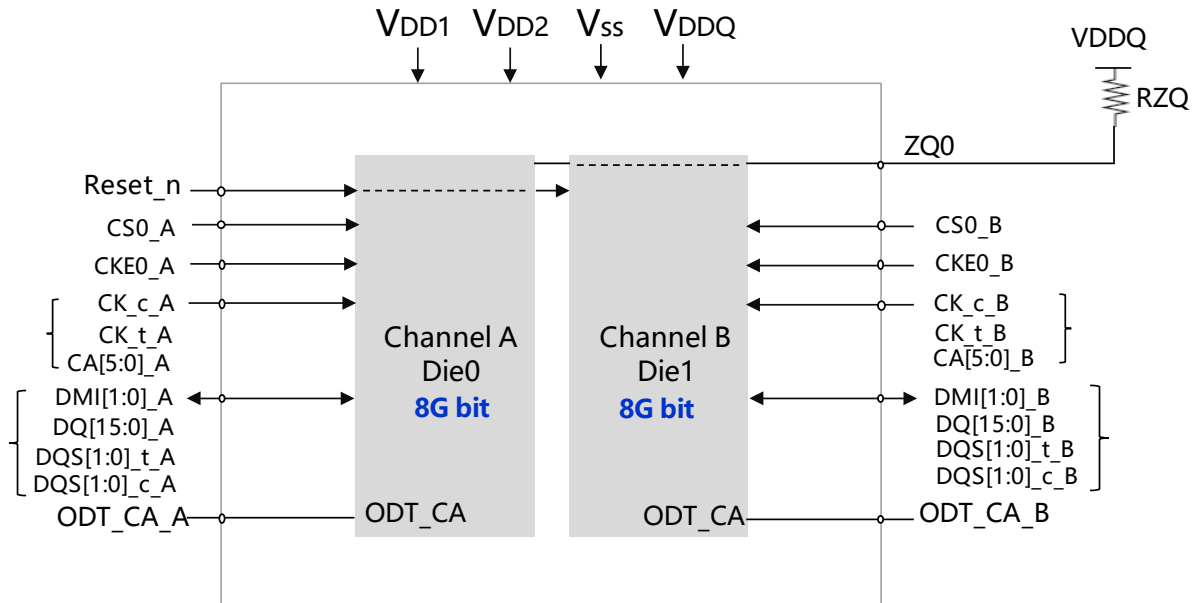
$V_{DD1}$ $V_{DD2}$ $V_{SS}$ $V_{DDQ}$

VDDQ

RZQ

ZQ0

Reset_n

CS0_A

CKE0_A

CK_c_A

CK_t_A

CA[5:0]_A

DMI[1:0]_A

DQ[15:0]_A

DQS[1:0]_t_A

DQS[1:0]_c_A

ODT_CA_A

Channel A
Die0
8G bit

ODT_CA

Channel B
Die1
8G bit

ODT_CA

CS0_B

CKE0_B

CK_c_B

CK_t_B

CA[5:0]_B

DMI[1:0]_B

DQ[15:0]_B

DQS[1:0]_t_B

DQS[1:0]_c_B

ODT_CA_B